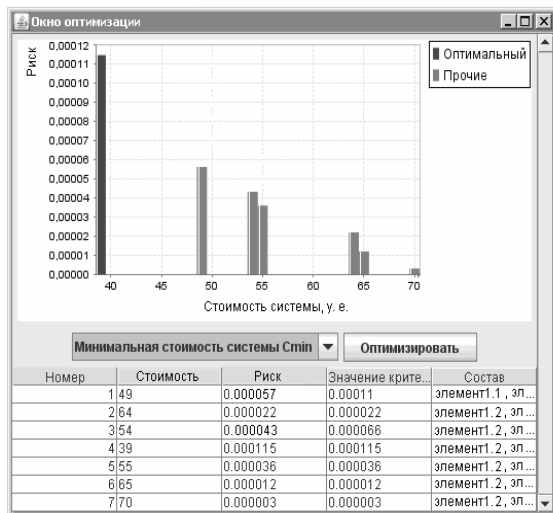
Окно оптимизации

Риск
0,00012
0,00011
0,00010
0,00009
0,00008
0,00007
0,00006
0,00005
0,00004
0,00003
0,00002
0,00001
0,00000

40 45 50 55 60 65 70
Стоимость системы, у. е.

Оптимальный
Прочие

Минимальная стоимость системы Cmin
Оптимизировать

| Номер | Стоимость | Риск | Значение крите... | Состав |
|---|---|---|---|---|
| 1 | 49 | 0.000057 | 0.00011 | элемент1.1 , эл... |
| 2 | 64 | 0.000022 | 0.000022 | элемент1.2 , эл... |
| 3 | 54 | 0.000043 | 0.000066 | элемент1.2 , эл... |
| 4 | 39 | 0.000115 | 0.000115 | элемент1.2 , эл... |
| 5 | 55 | 0.000036 | 0.000036 | элемент1.2 , эл... |
| 6 | 65 | 0.000012 | 0.000012 | элемент1.2 , эл... |
| 7 | 70 | 0.000003 | 0.000003 | элемент1.2 , эл... |